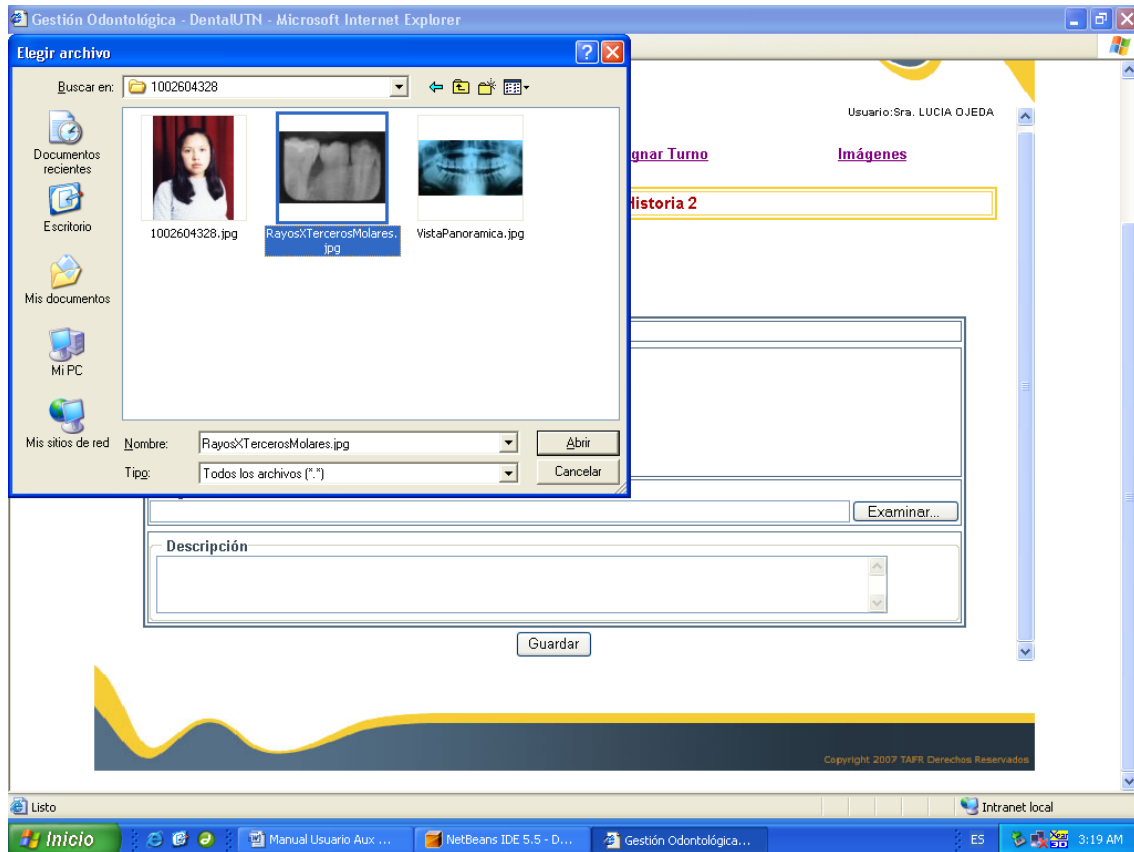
Gestión Odontológica - DentalUTN - Microsoft Internet Explorer

Elegir archivo

Buscar en: 1002604328

Documentos recientes

Escritorio

Mis documentos

Mi PC

Mis sitios de red

1002604328.jpg

RayosXTercerosMolares.jpg

VistaPanoramica.jpg

Nombre: RayosXTercerosMolares.jpg

Abrir

Tipo: Todos los archivos (*.*)

Cancelar

Usuario:Sra. LUCIA OJEDA

gnar Turno

Imágenes

Historia 2

Examinar...

Descripción

Guardar

Copyright 2007 TAFR Derechos Reservados

Listo

Intranet local

Inicio

Manual Usuario Aux ...

NetBeans IDE 5.5 - D...

Gestión Odontológica...

ES

3:19 AM